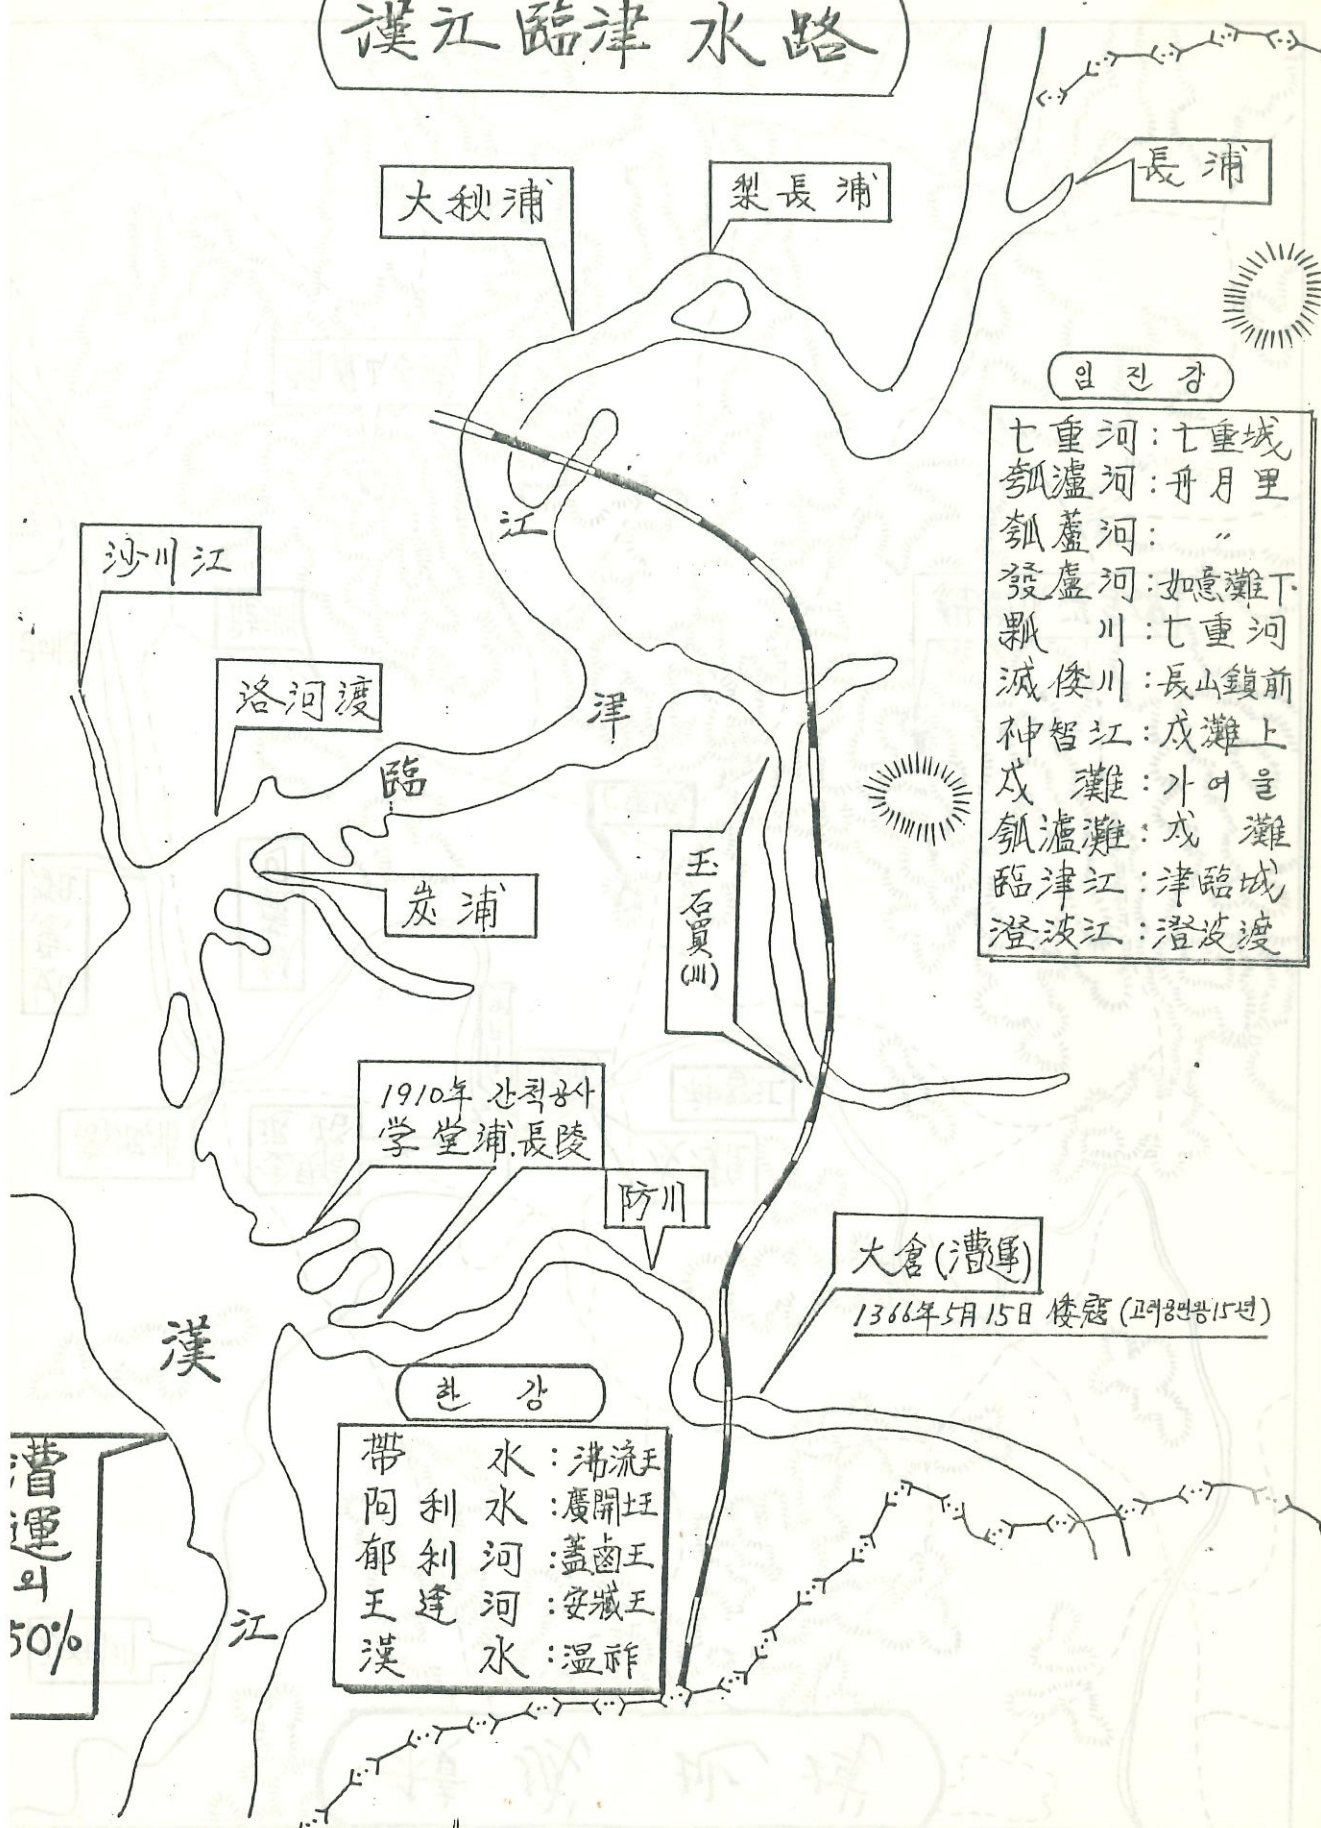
漢江臨津水路

大秋浦

梨長浦

長浦

임진강

七重河：七重城
瓠瀘河：舟月里
瓠蘆河：〃
發盧河：如意灘下
瓢　川：七重河
滅倭川：長山鎮前
神智江：戊灘上
戊　灘：가여울
瓠瀘灘：戊　灘
臨津江：津臨城
澄波江：澄波渡

沙川江

洛河渡

江

津

臨

炭浦

玉石貝(川)

1910年 간척공사
学堂浦.長陵

防川

大倉(漕運)

1366年5月15日 倭寇 (고려공민왕15년)

漢

한　강

帶　水：沸流王
阿利水：廣開土王
郁利河：蓋鹵王
王逢河：安臧王
漢　水：温祚

漕運의 50%

江